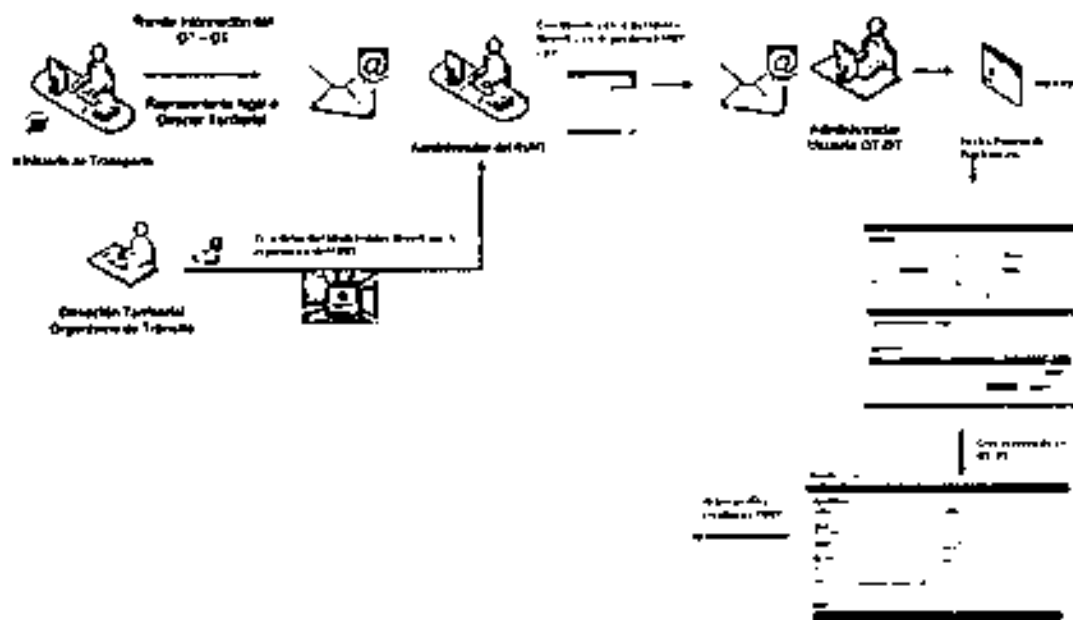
Remite información del OT – DT

Representante legal o Director Territorial

Ministerio de Transporte

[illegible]

Administrador del RUNT

Administrador Usuario OT DT

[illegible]

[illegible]

Dirección Territorial Organismo de Tránsito

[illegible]

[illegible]

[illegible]